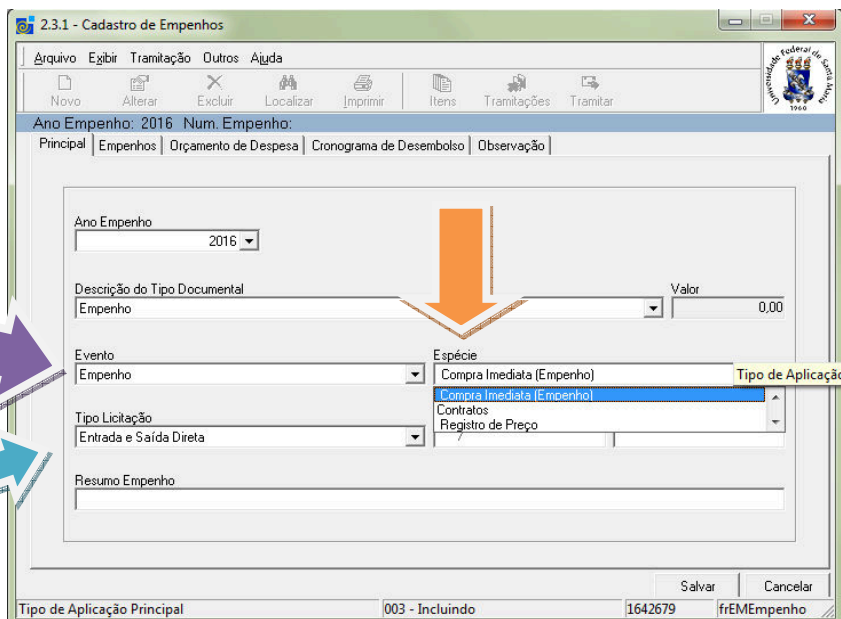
2.3.1 - Cadastro de Empenhos

Arquivo Exibir Tramitação Outros Ajuda

Novo Alterar Excluir Localizar Imprimir Itens Tramitações Tramitar

Universidade Federal de Santa Maria 1960

Ano Empenho: 2016 Num. Empenho:

Principal | Empenhos | Orçamento de Despesa | Cronograma de Desembolso | Observação

Ano Empenho
2016

Descrição do Tipo Documental
Empenho

Valor
0,00

Evento
Empenho

Espécie
Compra Imediata (Empenho)

Tipo de Aplicaçã

Compra Imediata (Empenho)
Contratos
Registro de Preço

Tipo Licitação
Entrada e Saída Direta

Resumo Empenho

Salvar Cancelar

Tipo de Aplicação Principal | 003 - Incluindo | 1642679 | frEMEmpenho